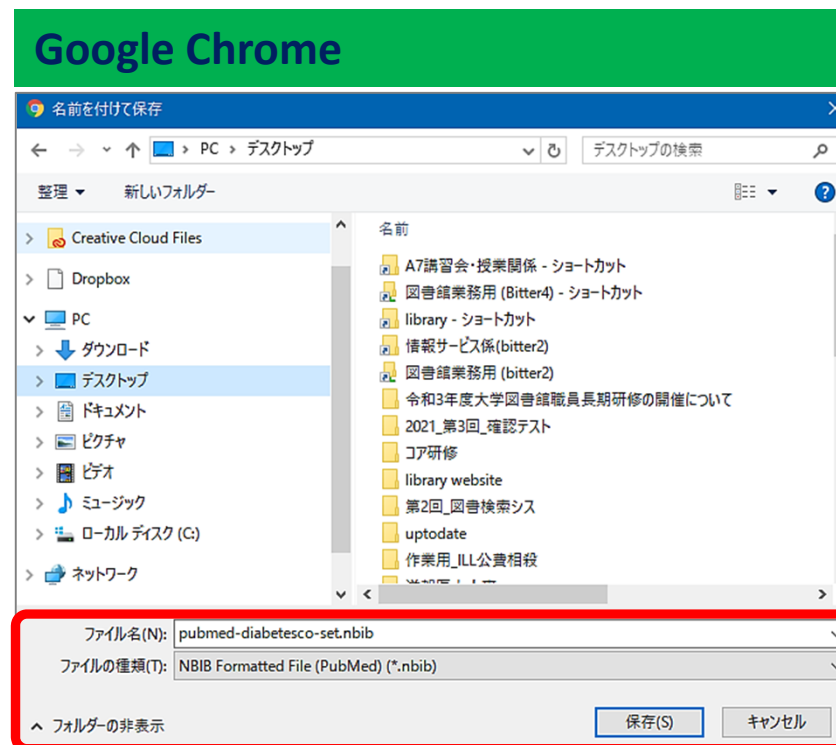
Google Chrome

名前を付けて保存

PC > デスクトップ

デスクトップの検索

整理 ▾ 新しいフォルダー

Creative Cloud Files
Dropbox
PC
ダウンロード
デスクトップ
ドキュメント
ピクチャ
ビデオ
ミュージック
ローカル ディスク (C:)
ネットワーク

名前
A7講習会・授業関係 - ショートカット
図書館業務用 (Bitter4) - ショートカット
library - ショートカット
情報サービス係(bitter2)
図書館業務用 (bitter2)
令和3年度大学図書館職員長期研修の開催について
2021_第3回_確認テスト
コア研修
library website
第2回_図書検索シス
uptodate
作業用_ILL公費相殺
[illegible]

ファイル名(N): pubmed-diabetesco-set.nbib
ファイルの種類(T): NBIB Formatted File (PubMed) (*.nbib)

フォルダーの非表示
保存(S)
キャンセル